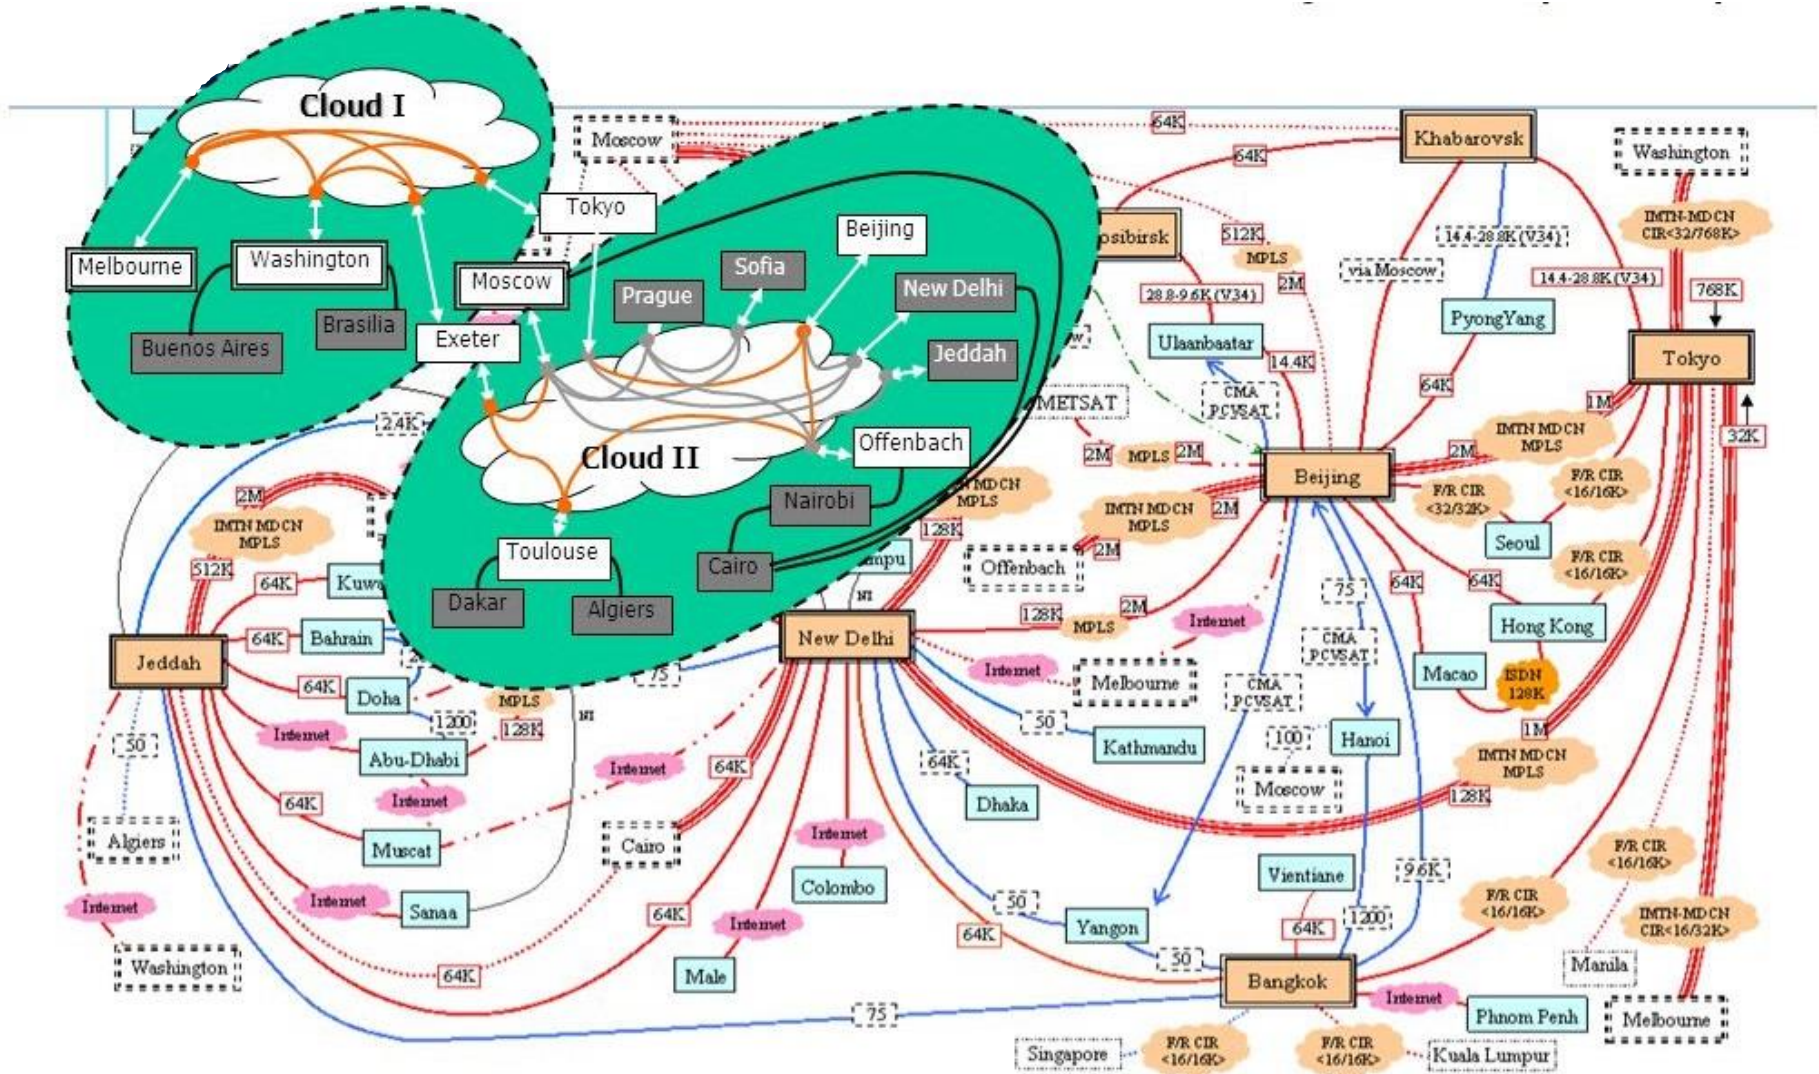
Cloud I

Melbourne
Washington
Buenos Aires
Brasilia
Tokyo
Moscow
Exeter

Cloud II

Prague
Sofia
Beijing
New Delhi
Jeddah
Offenbach
Nairobi
Cairo
Toulouse
Dakar
Algiers

Moscow
64K
64K
Khabarovsk
Washington
IMTN-MDCN CIR<32/768K>
psibirsk
512K
MPLS
2M
28.8-9.6K (V34)
14.4-28.8K (V34)
via Moscow
14.4-28.8K (V34)
768K
PyongYang
Ulaanbaatar
14.4K
CMA PCVSAT
64K
Tokyo
METSAT
1M
32K
IMTN-MDCN MPLS
2M
2M
MPLS
2M
Beijing
F/R CIR <32/32K>
F/R CIR <16/16K>
IMTN-MDCN MPLS
2M
Seoul
F/R CIR <16/16K>
MDCN MPLS
128K
2M
Offenbach
75
64K
64K
Hong Kong
24K
2M
IMTN-MDCN MPLS
512K
64K
Kuwa
64K
Bahrain
Jeddah
64K
Doha
mpu
NI
New Delhi
128K
MPLS
2M
Internet
CMA PCVSAT
Macao
ISDN 128K
Internet
Melbourne
CMA PCVSAT
1M
75
MPLS
1200
128K
NI
50
Kathmandu
100
Hanoi
IMTN-MDCN MPLS
50
Internet
Abu-Dhabi
Internet
64K
64K
Dhaka
Moscow
128K
64K
Internet
Algiers
Muscat
Cairo
Internet
F/R CIR <16/16K>
Colombo
Vientiane
9.6K
Internet
Internet
Sanaa
64K
50
Yangon
64K
1200
F/R CIR <16/16K>
IMTN-MDCN CIR<16/32K>
Internet
64K
64K
50
Washington
64K
Male
Bangkok
Manila
75
Internet
Phnom Penh
Melbourne
Singapore
F/R CIR <16/16K>
F/R CIR <16/16K>
Kuala Lumpur